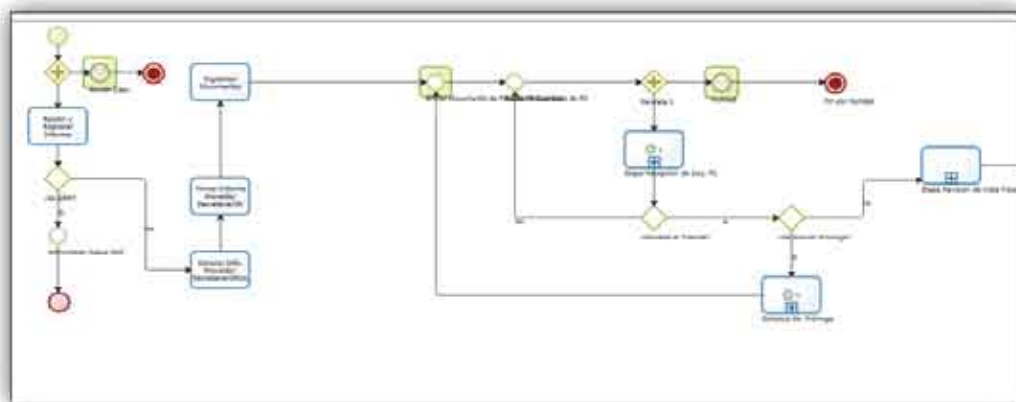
Recibir y Registrar Informe

Registrar Documentos

Formar Informe Revisión Secretaría/ER

Elaborar Oficio Revisión Secretaría/Oficio

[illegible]

Paralela 1

Etapa Recepción de Doc. PS

Etapa Revisión de Inst. Fiscal

Solicitud de Prórroga

Fin por Nulidad

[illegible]